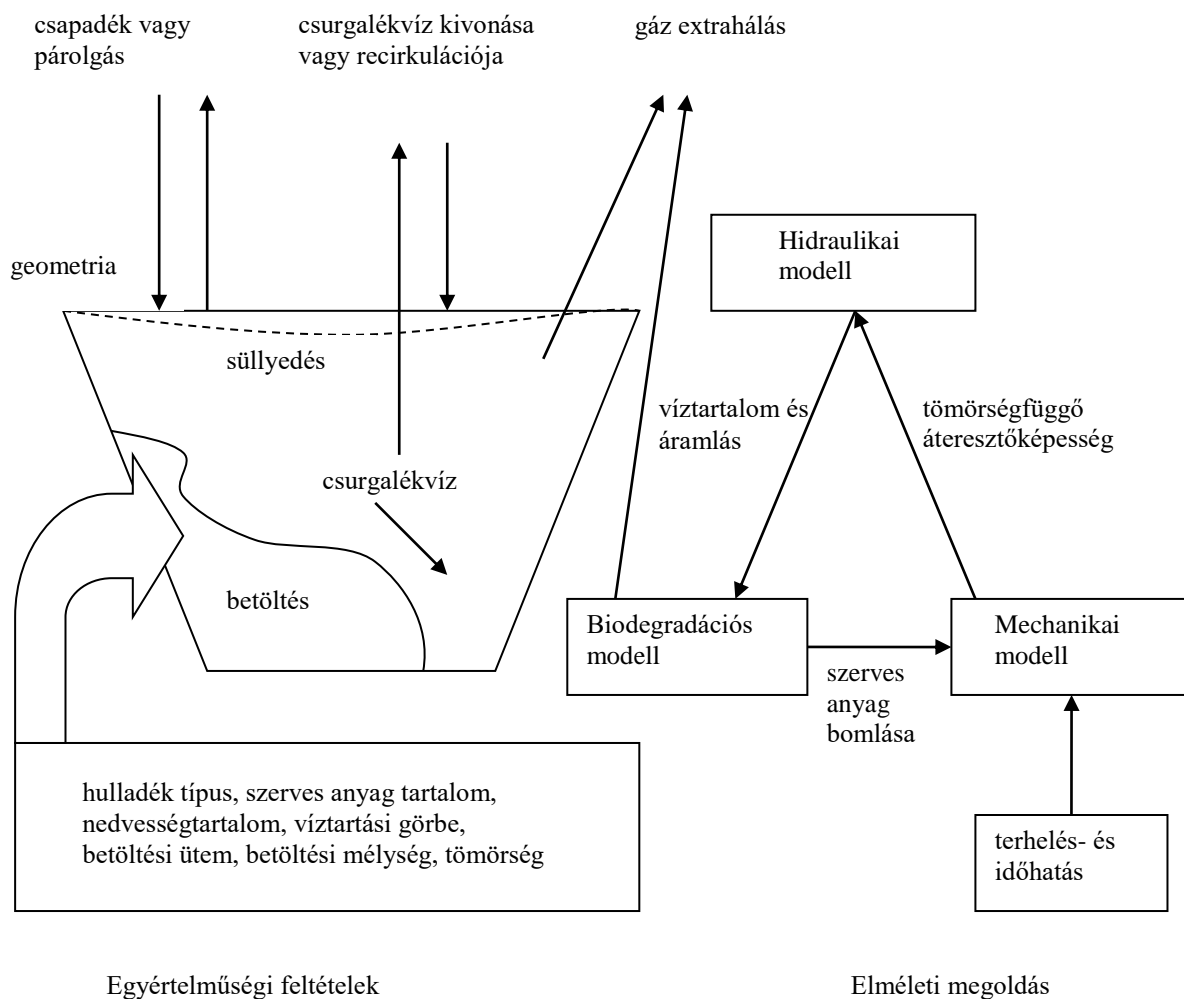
csapadék vagy párolgás

csurgalékvíz kivonása vagy recirkulációja

gáz extrahálás

geometria

süllyedés

csurgalékvíz

betöltés

Hidraulikai modell

víztartalom és áramlás

tömörségfüggő áteresztőképesség

Biodegradációs modell

szerves anyag bomlása

Mechanikai modell

hulladék típus, szerves anyag tartalom, nedvességtartalom, víztartási görbe, betöltési ütem, betöltési mélység, tömörség

terhelés- és időhatás

Egyértelműségi feltételek

Elméleti megoldás